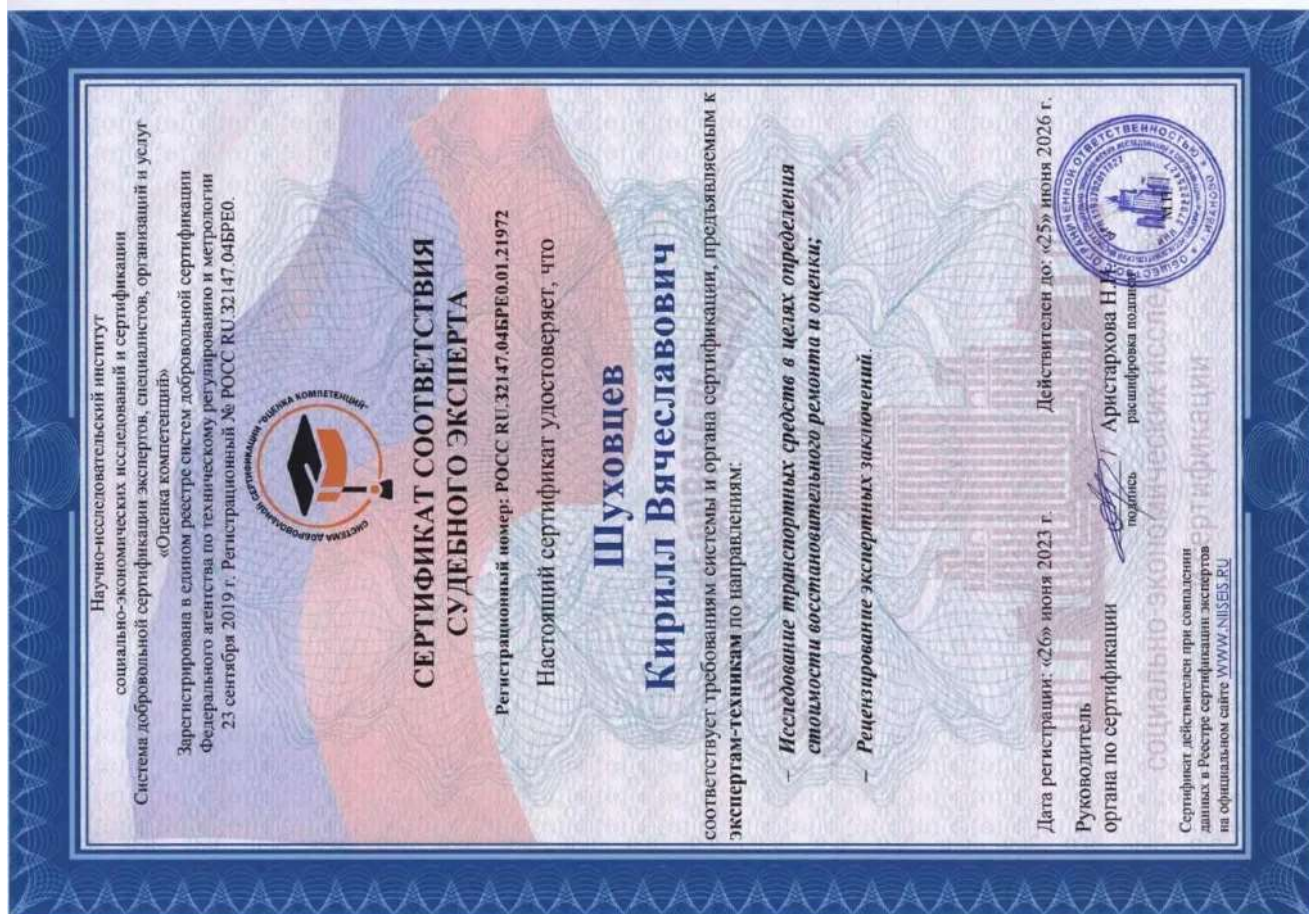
Научно-исследовательский институт
социально-экономических исследований и сертификации
Система добровольной сертификации экспертов, специалистов, организаций и услуг
«Оценка компетенций»

Зарегистрирована в едином реестре систем добровольной сертификации
Федерального агентства по техническому регулированию и метрологии
23 сентября 2019 г. Регистрационный № РОСС RU.32147.04БРЕ0.

СИСТЕМА ДОБРОВОЛЬНОЙ СЕРТИФИКАЦИИ "ОЦЕНКА КОМПЕТЕНЦИЙ"

СЕРТИФИКАТ СООТВЕТСТВИЯ
СУДЕБНОГО ЭКСПЕРТА

Регистрационный номер: РОСС RU.32147.04БРЕ0.01.21972

Настоящий сертификат удостоверяет, что

Шуховцев
Кирилл Вячеславович

соответствует требованиям системы и органа сертификации, предъявляемым к экспертам-техникам по направлениям:

– Исследование транспортных средств в целях определения стоимости восстановительного ремонта и оценки;

– Рецензирование экспертных заключений.

Дата регистрации: «26» июня 2023 г.

Действителен до: «25» июня 2026 г.

Руководитель
органа по сертификации

подпись

Аристархова Н.Л.
расшифровка подписи

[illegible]

Сертификат действителен при совпадении данных в Реестре сертификации экспертов на официальном сайте WWW.NIISEIS.RU

социально-экономических исследований и сертификации